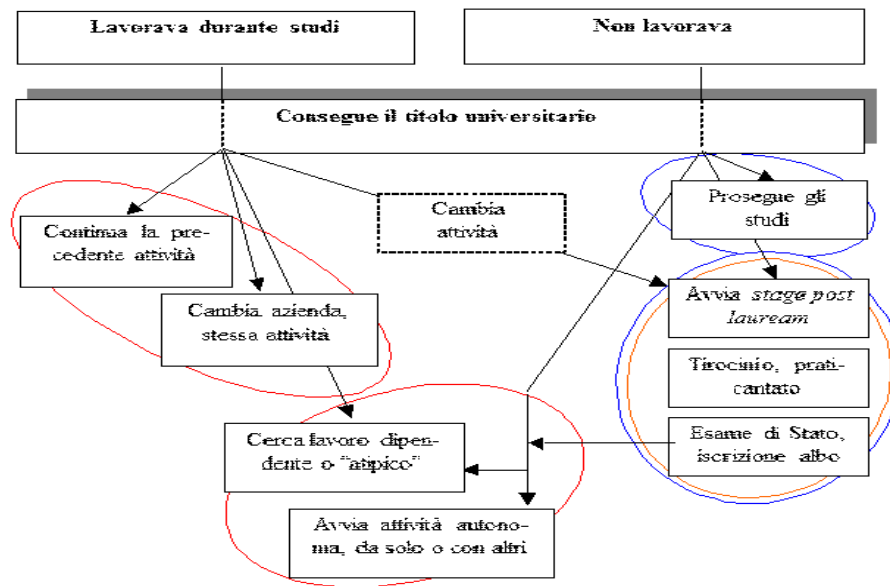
Lavorava durante studi

Non lavorava

Consegue il titolo universitario

Continua la precedente attività

Cambia attività

Prosegue gli studi

Cambia azienda, stessa attività

Avvia *stage post lauream*

Tirocinio, praticantato

Cerca lavoro dipendente o "atipico"

Esame di Stato, iscrizione albo

Avvia attività autonoma, da solo o con altri